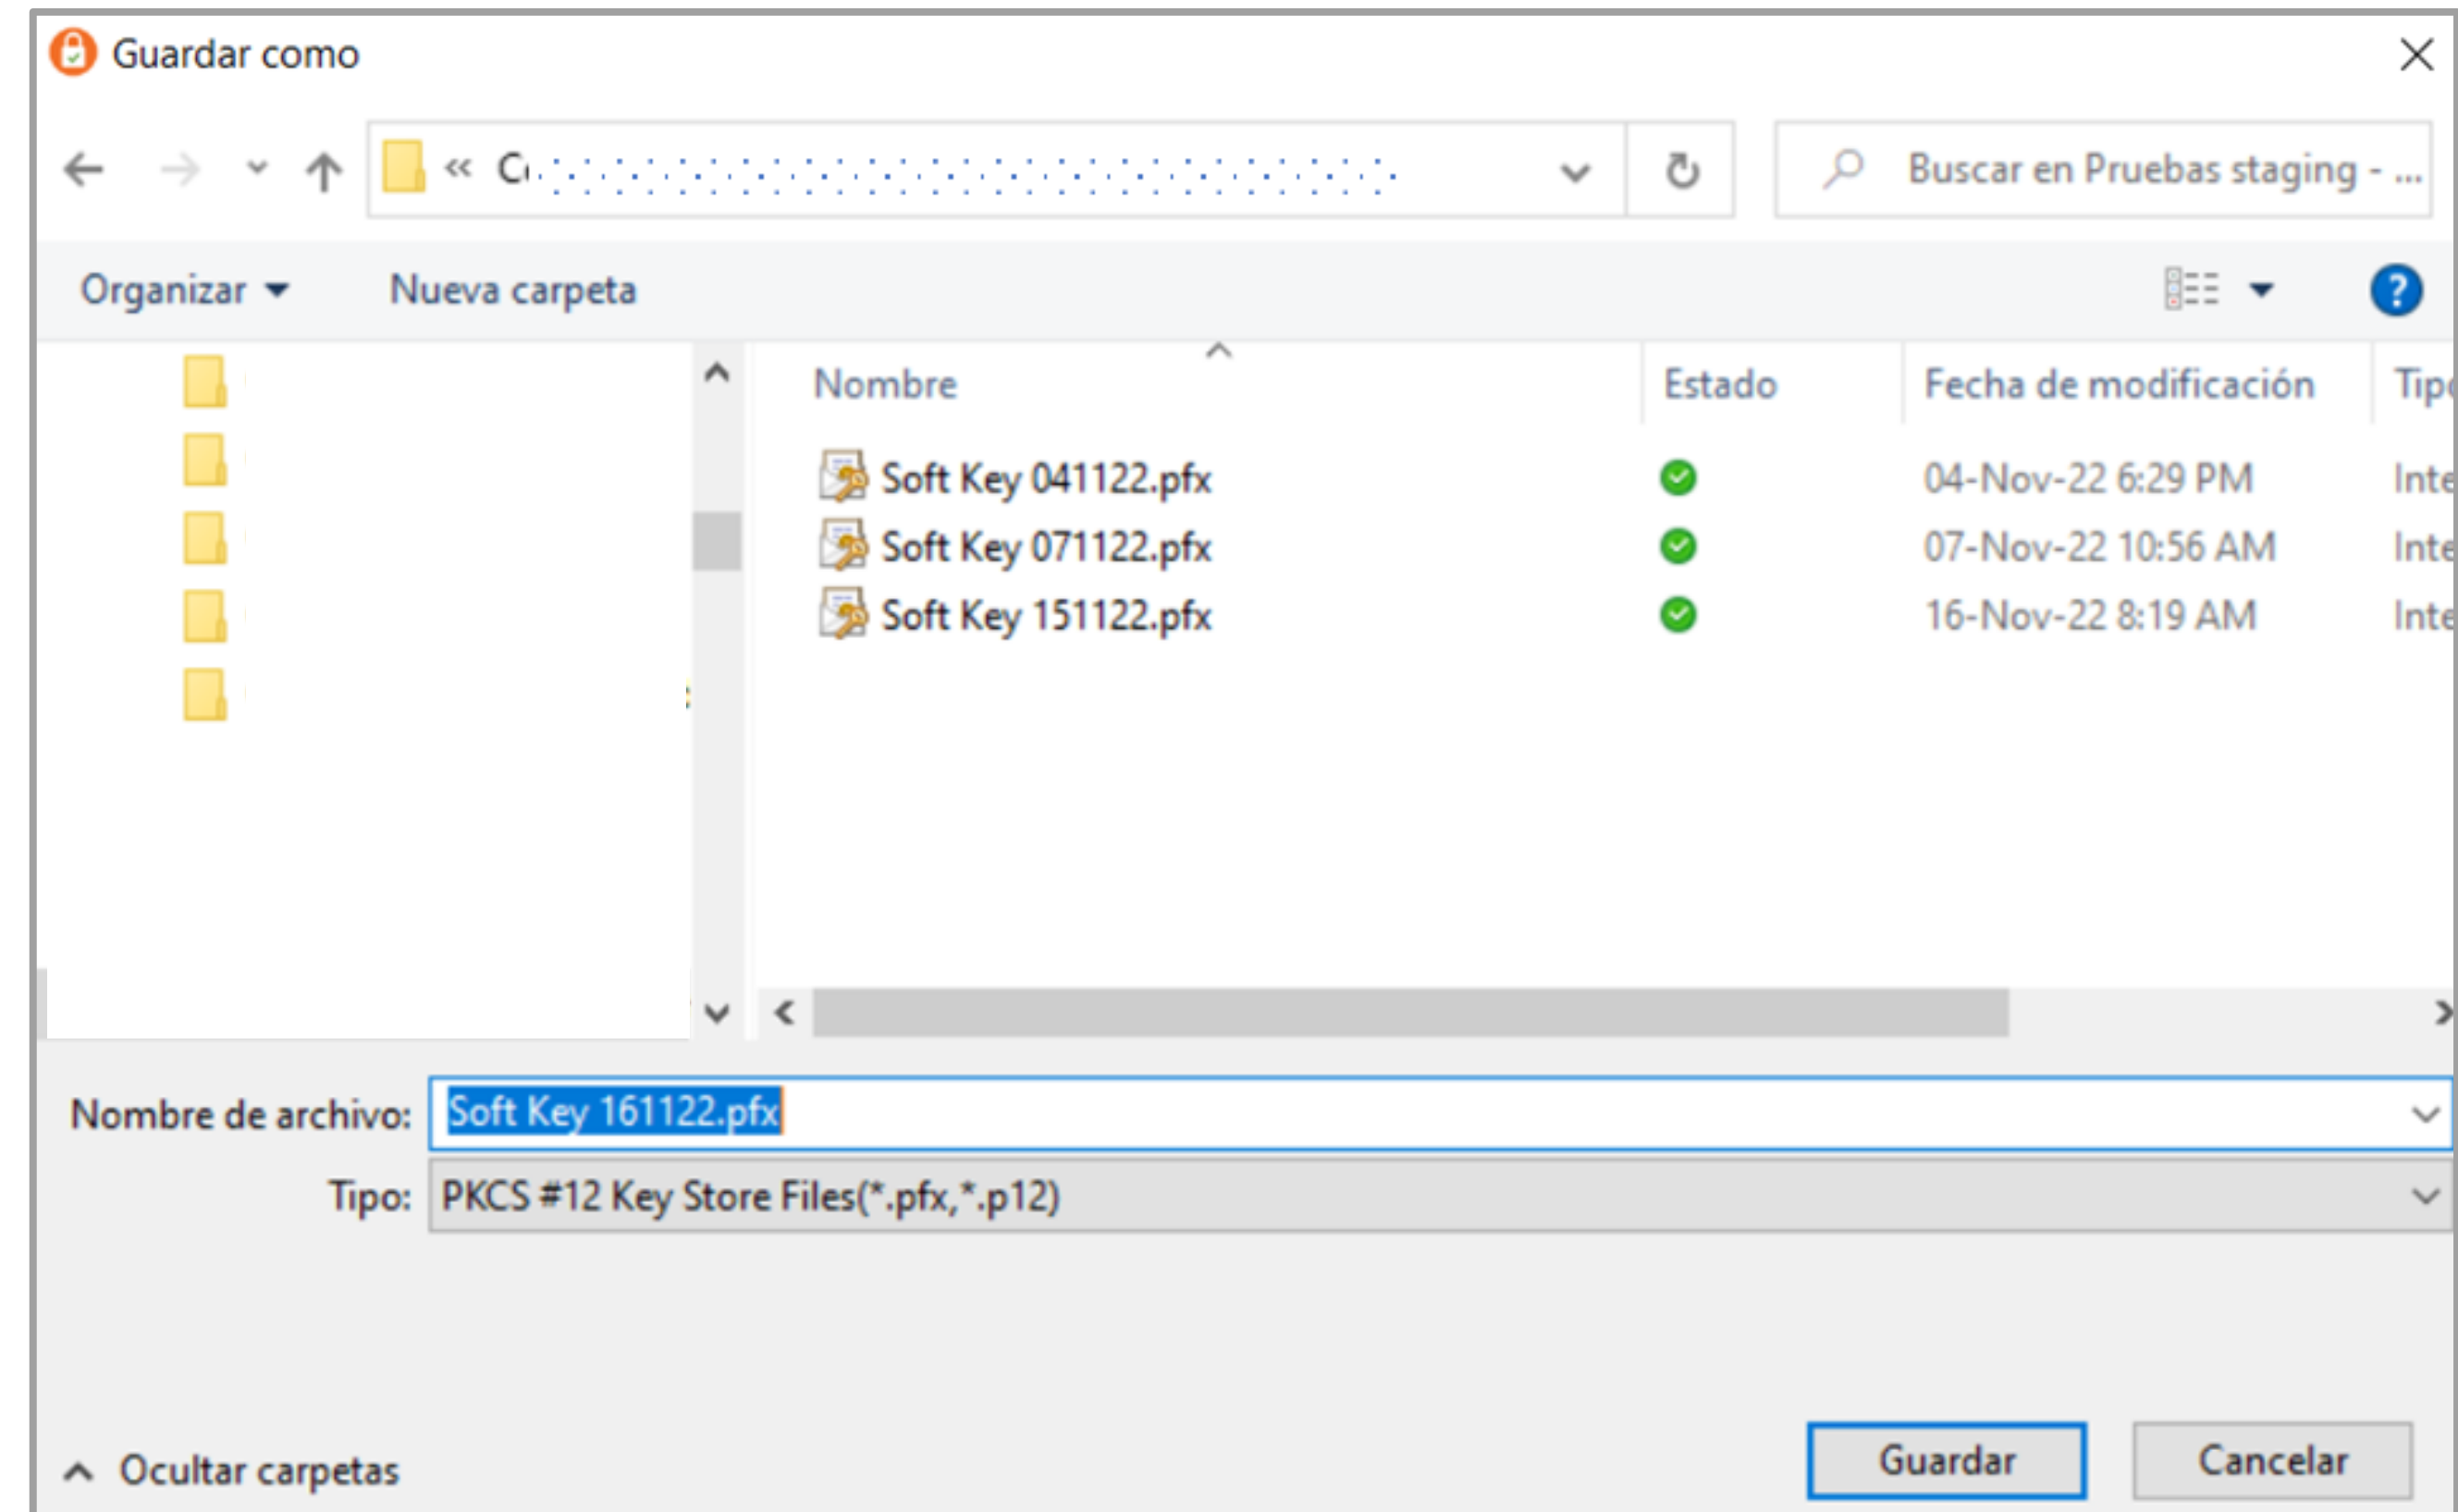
Guardar como

« C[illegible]

Buscar en Pruebas staging - ...

Organizar ▾ Nueva carpeta

| Nombre | Estado | Fecha de modificación | Tip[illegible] |
|---|---|---|---|
| Soft Key 041122.pfx | | 04-Nov-22 6:29 PM | Inte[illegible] |
| Soft Key 071122.pfx | | 07-Nov-22 10:56 AM | Inte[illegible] |
| Soft Key 151122.pfx | | 16-Nov-22 8:19 AM | Inte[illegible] |

Nombre de archivo: Soft Key 161122.pfx

Tipo: PKCS #12 Key Store Files(*.pfx,*.p12)

Ocultar carpetas

Guardar Cancelar